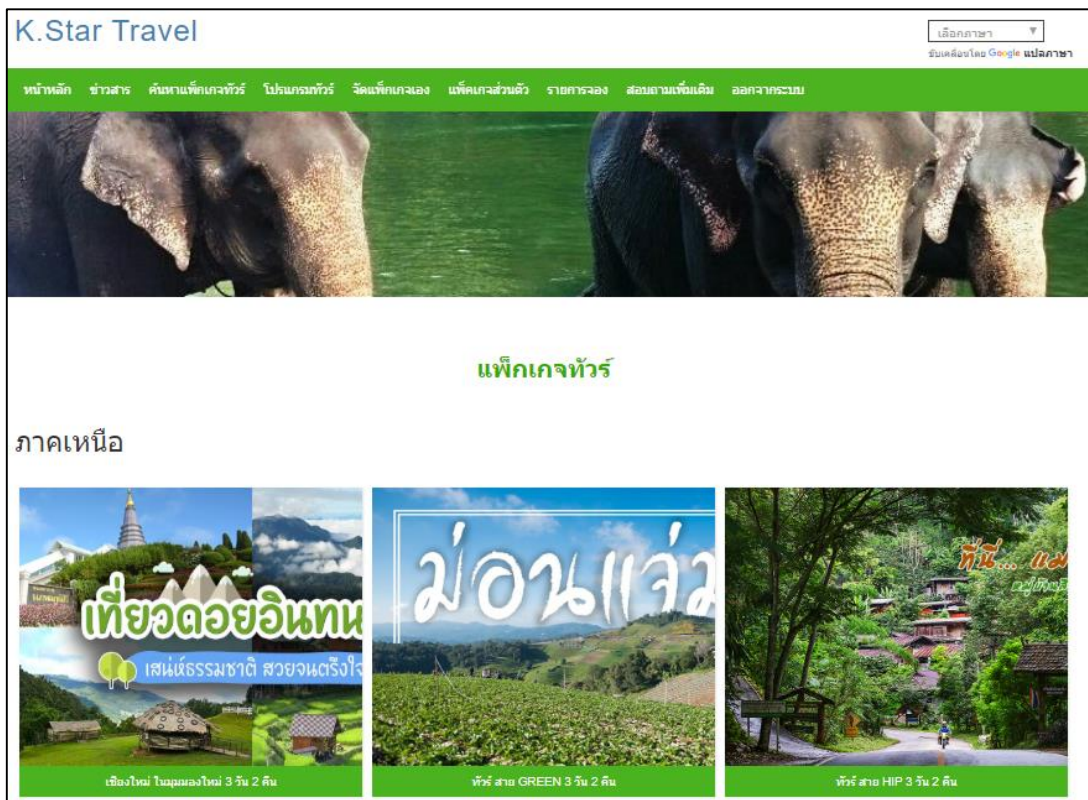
K.Star Travel

เลือกภาษา ▼
ขับเคลื่อนโดย Google แปลภาษา

หน้าหลัก ข่าวสาร ค้นหาแพ็กเกจทัวร์ โปรแกรมทัวร์ จัดแพ็กเกจเอง แพ็คเกจส่วนตัว รายการจอง สอบถามเพิ่มเติม ออกจากระบบ

แพ็กเกจทัวร์

ภาคเหนือ

เที่ยวดอยอินทน
เสน่ห์ธรรมชาติ สวยจนตรึงใจ

เชียงใหม่ ในมุมมองใหม่ 3 วัน 2 คืน

ม่อนแจ่ม

ทัวร์ สาย GREEN 3 วัน 2 คืน

ที่นี่... แม

ทัวร์ สาย HIP 3 วัน 2 คืน